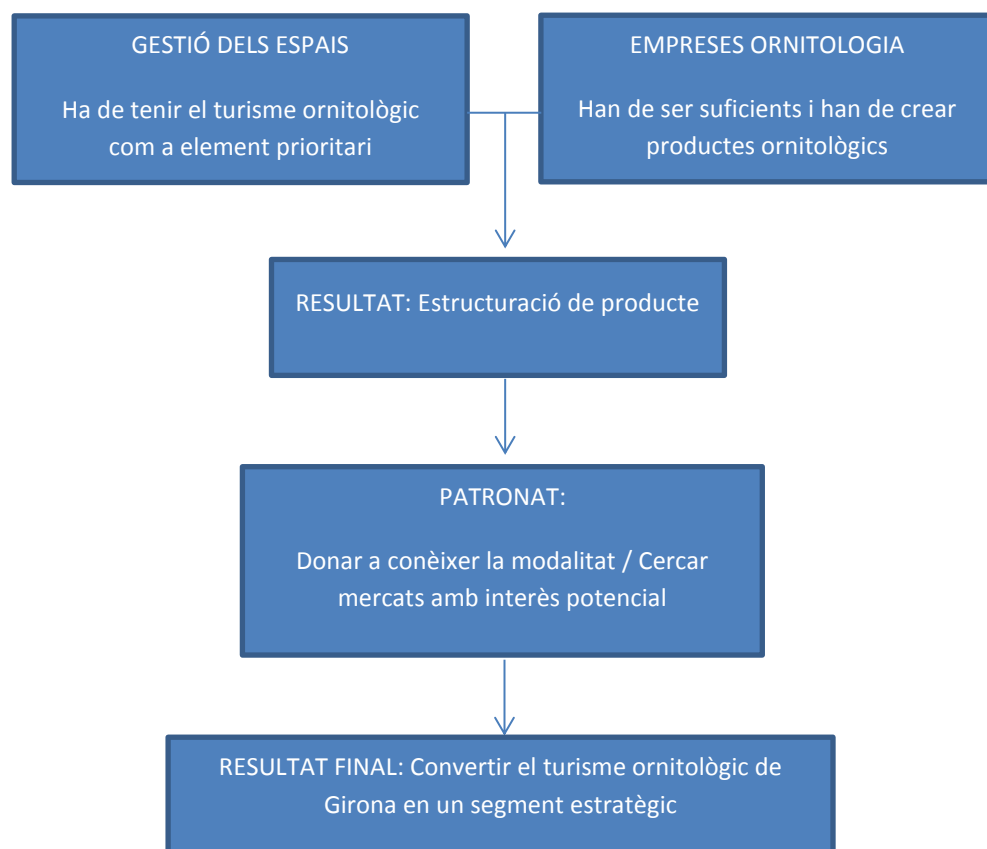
GESTIÓ DELS ESPAIS

Ha de tenir el turisme ornitològic com a element prioritari

EMPRESES ORNITOLOGIA

Han de ser suficients i han de crear productes ornitològics

RESULTAT: Estructuració de producte

PATRONAT:

Donar a conèixer la modalitat / Cercar mercats amb interès potencial

RESULTAT FINAL: Convertir el turisme ornitològic de Girona en un segment estratègic